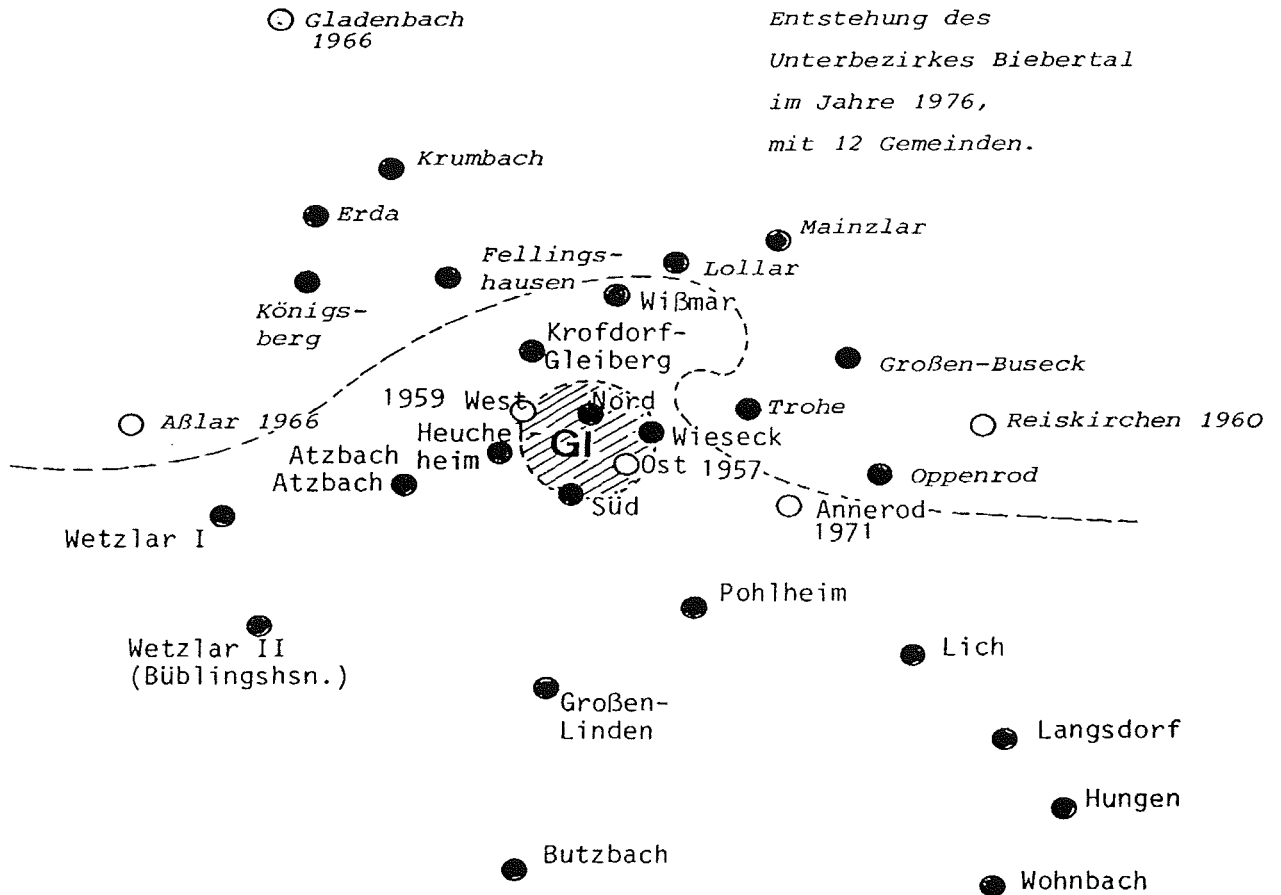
Gladenbach 1966

Entstehung des Unterbezirkes Biebertal im Jahre 1976, mit 12 Gemeinden.

Krumbach

Erda

Mainzlar

Fellingshausen

Lollar

Königsberg

Wißmar

Krofdorf-Gleiberg

Großen-Buseck

1959 West

Nord

Trohe

Aßlar 1966

Reiskirchen 1960

Heuchelheim

GI

Wieseck

Atzbach

Atzbach

Ost 1957

Oppenrod

Süd

Annerod 1971

Wetzlar I

Pohlheim

Wetzlar II (Büblingshsn.)

Lich

Großen-Linden

Langsdorf

Hungen

Butzbach

Wohnbach